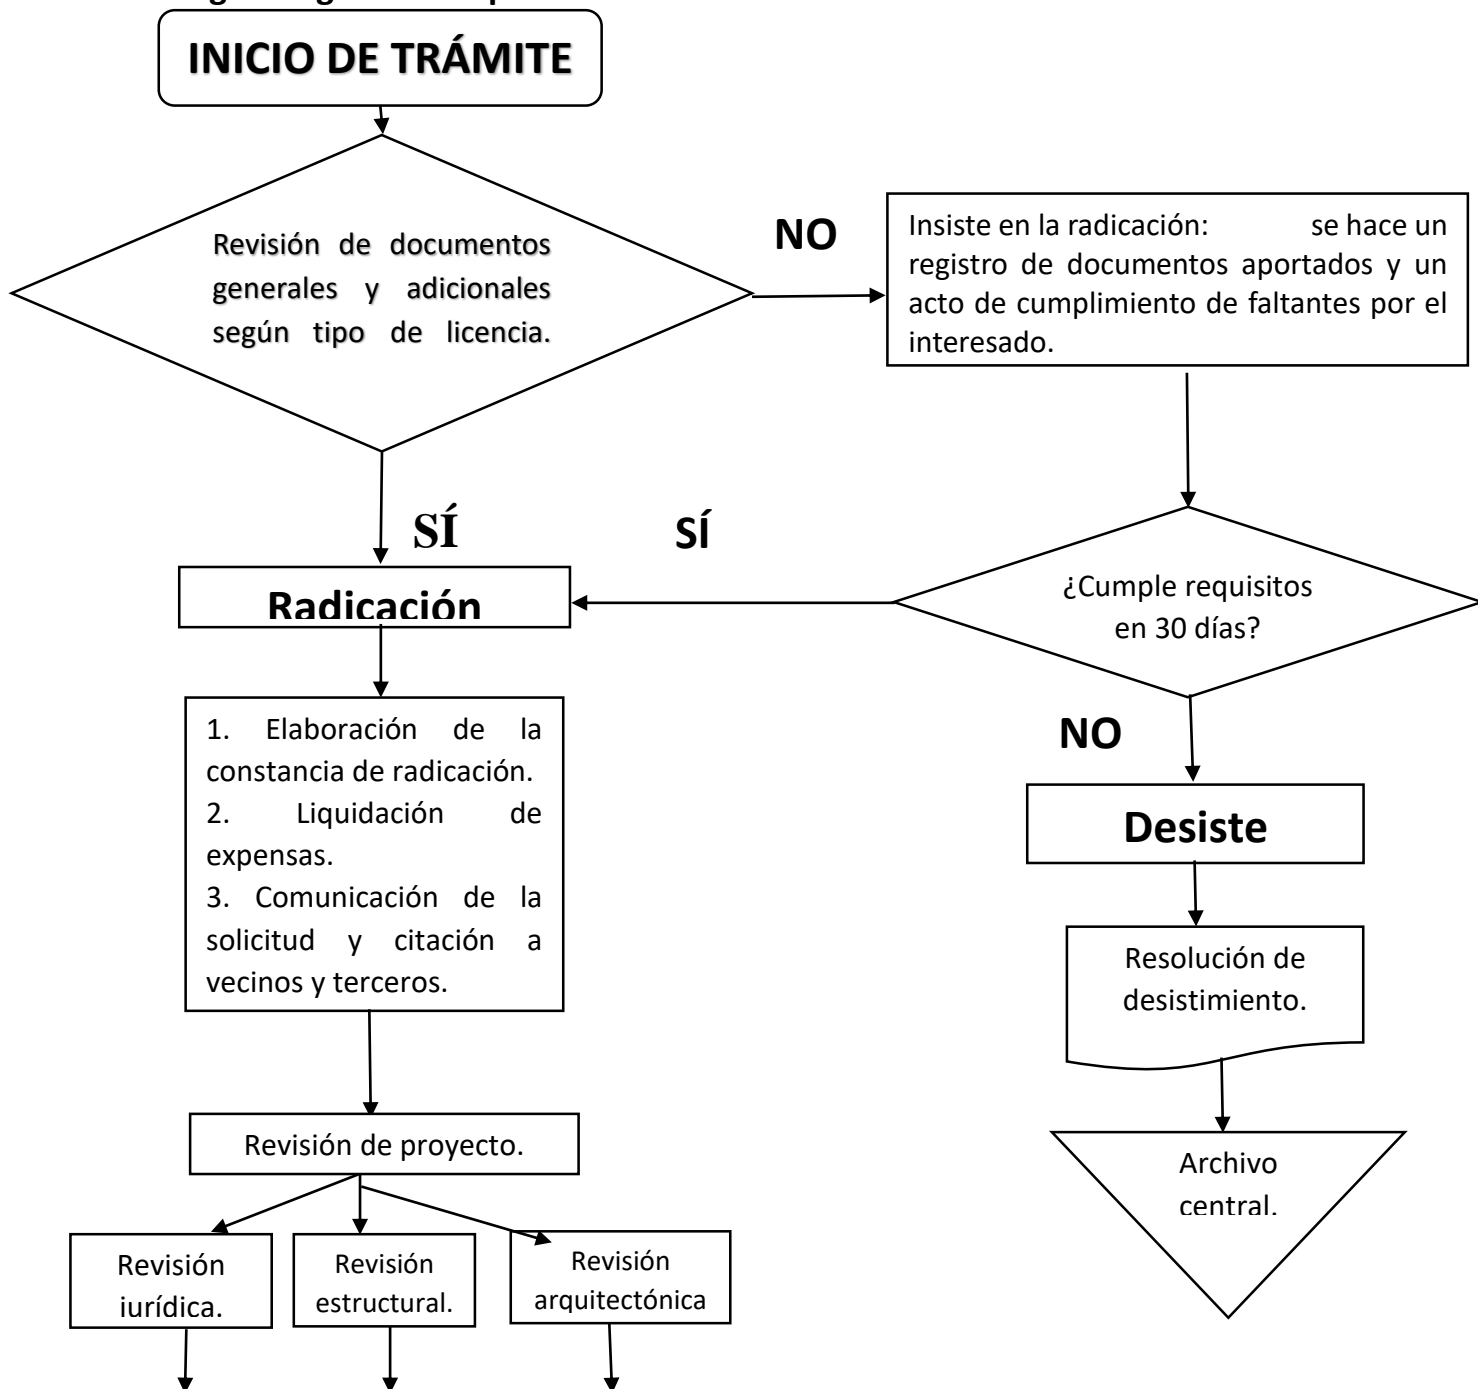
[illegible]

INICIO DE TRÁMITE

Revisión de documentos generales y adicionales según tipo de licencia.

NO

Insiste en la radicación: se hace un registro de documentos aportados y un acto de cumplimiento de faltantes por el interesado.

SÍ

SÍ

Radicación

¿Cumple requisitos en 30 días?

1. Elaboración de la constancia de radicación.
2. Liquidación de expensas.
3. Comunicación de la solicitud y citación a vecinos y terceros.

NO

Desiste

Resolución de desistimiento.

Revisión de proyecto.

Archivo central.

Revisión jurídica.

Revisión estructural.

Revisión arquitectónica